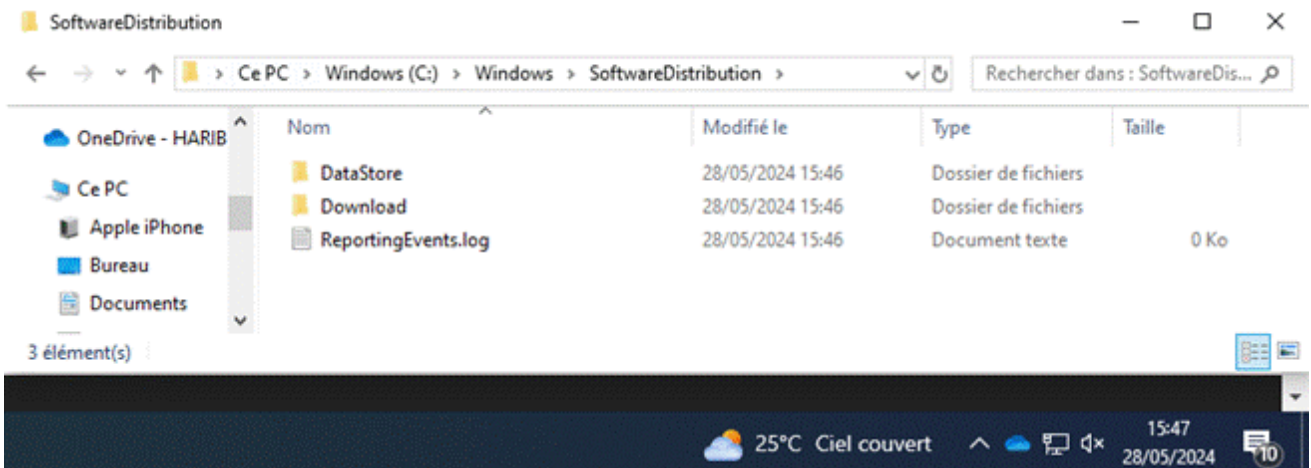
SoftwareDistribution

Ce PC > Windows (C:) > Windows > SoftwareDistribution >

Rechercher dans : SoftwareDis...

OneDrive - HARIB
Ce PC
Apple iPhone
Bureau
Documents

| Nom | Modifié le | Type | Taille |
|---|---|---|---|
| DataStore | 28/05/2024 15:46 | Dossier de fichiers | |
| Download | 28/05/2024 15:46 | Dossier de fichiers | |
| ReportingEvents.log | 28/05/2024 15:46 | Document texte | 0 Ko |

3 élément(s)

25°C Ciel couvert
15:47
28/05/2024
10